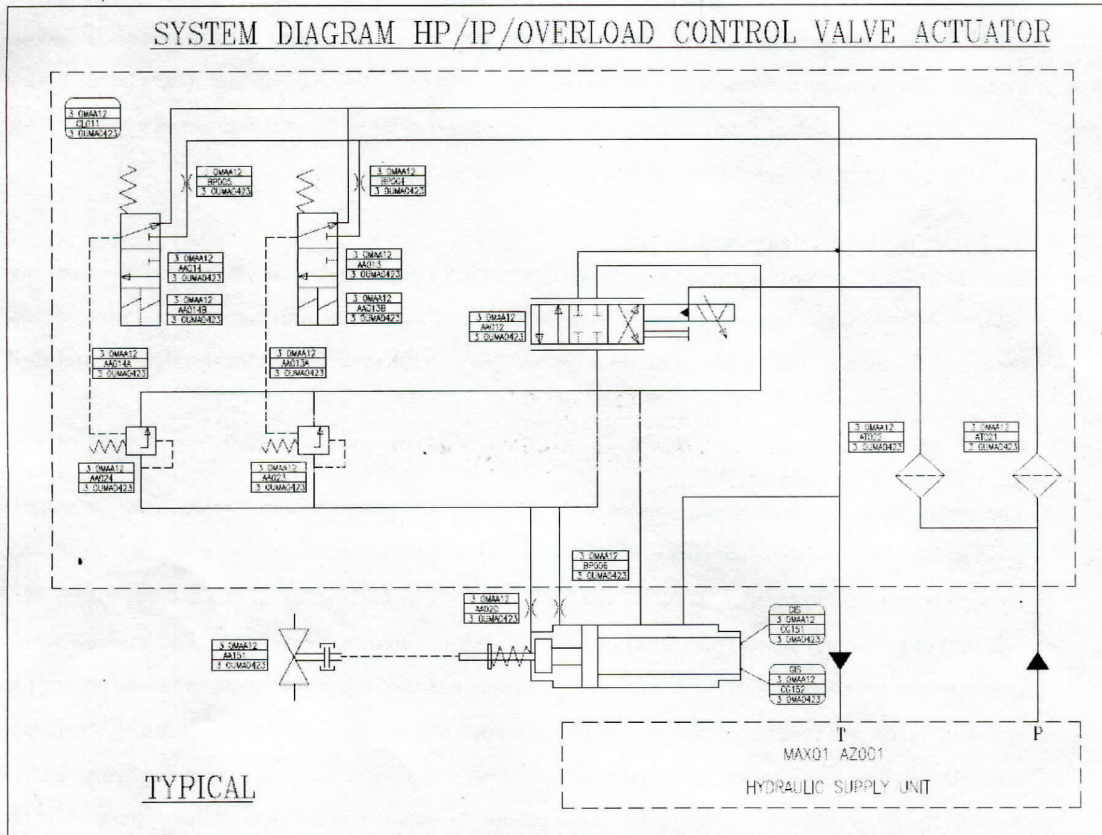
SYSTEM DIAGRAM HP/IP/OVERLOAD CONTROL VALVE ACTUATOR

3 OMAA12
CL015
3 OUMA0423

3 OMAA12
BP005
3 OUMA0423

3 OMAA12
BP004
3 OUMA0423

3 OMAA12
AA014
3 OUMA0423

3 OMAA12
AA014B
3 OUMA0423

3 OMAA12
AA015
3 OUMA0423

3 OMAA12
AA013B
3 OUMA0423

3 OMAA12
AA012
3 OUMA0423

3 OMAA12
AA014A
3 OUMA0423

3 OMAA12
AA013A
3 OUMA0423

3 OMAA12
AA024
3 OUMA0423

3 OMAA12
AA023
3 OUMA0423

3 OMAA12
AT022
3 OUMA0423

3 OMAA12
AT021
3 OUMA0423

3 OMAA12
BP006
3 OUMA0423

3 OMAA12
AA020
3 OUMA0423

3 OMAA12
AA151
3 OUMA0423

GIS
3 OMAA12
CG151
3 OUMA0423

GIS
3 OMAA12
CG152
3 OMA0423

T
P

MAX01 AZ001
HYDRAULIC SUPPLY UNIT

TYPICAL